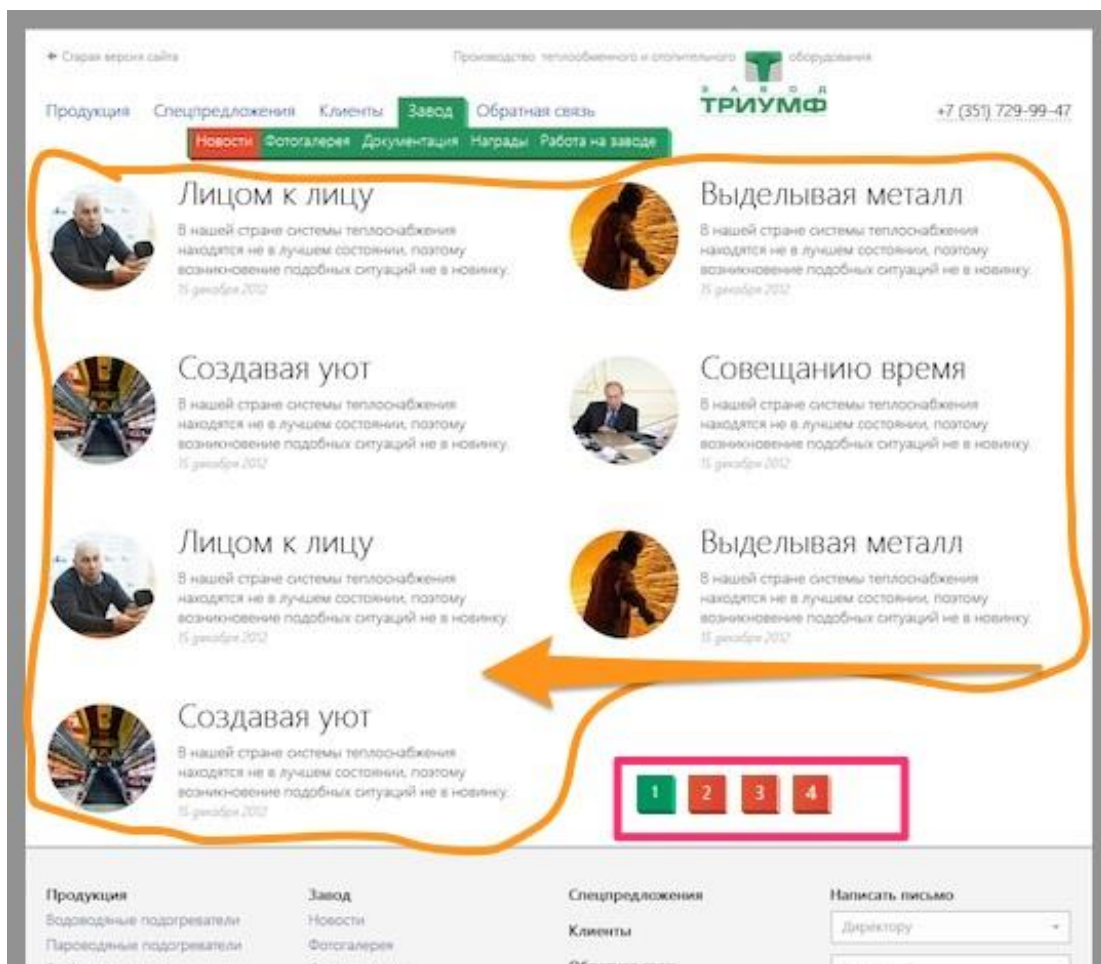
← Старая версия сайта

Производство теплообменного и отопительного оборудования

ЗАВОД ТРИУМФ

Продукция Спецпредложения Клиенты Завод Обратная связь

+7 (351) 729-99-47

Новости Фотогалерея Документация Награды Работа на заводе

Лицом к лицу

В нашей стране системы теплоснабжения находятся не в лучшем состоянии, поэтому возникновение подобных ситуаций не в новинку.

15 декабря 2012

Выделывая металл

В нашей стране системы теплоснабжения находятся не в лучшем состоянии, поэтому возникновение подобных ситуаций не в новинку.

15 декабря 2012

Создавая уют

В нашей стране системы теплоснабжения находятся не в лучшем состоянии, поэтому возникновение подобных ситуаций не в новинку.

15 декабря 2012

Совещанию время

В нашей стране системы теплоснабжения находятся не в лучшем состоянии, поэтому возникновение подобных ситуаций не в новинку.

15 декабря 2012

Лицом к лицу

В нашей стране системы теплоснабжения находятся не в лучшем состоянии, поэтому возникновение подобных ситуаций не в новинку.

15 декабря 2012

Выделывая металл

В нашей стране системы теплоснабжения находятся не в лучшем состоянии, поэтому возникновение подобных ситуаций не в новинку.

15 декабря 2012

Создавая уют

В нашей стране системы теплоснабжения находятся не в лучшем состоянии, поэтому возникновение подобных ситуаций не в новинку.

15 декабря 2012

1 2 3 4

Продукция
Водоводяные подогреватели
Пароводяные подогреватели

Завод
Новости
Фотогалерея

Спецпредложения
Клиенты
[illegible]

Написать письмо
Директору